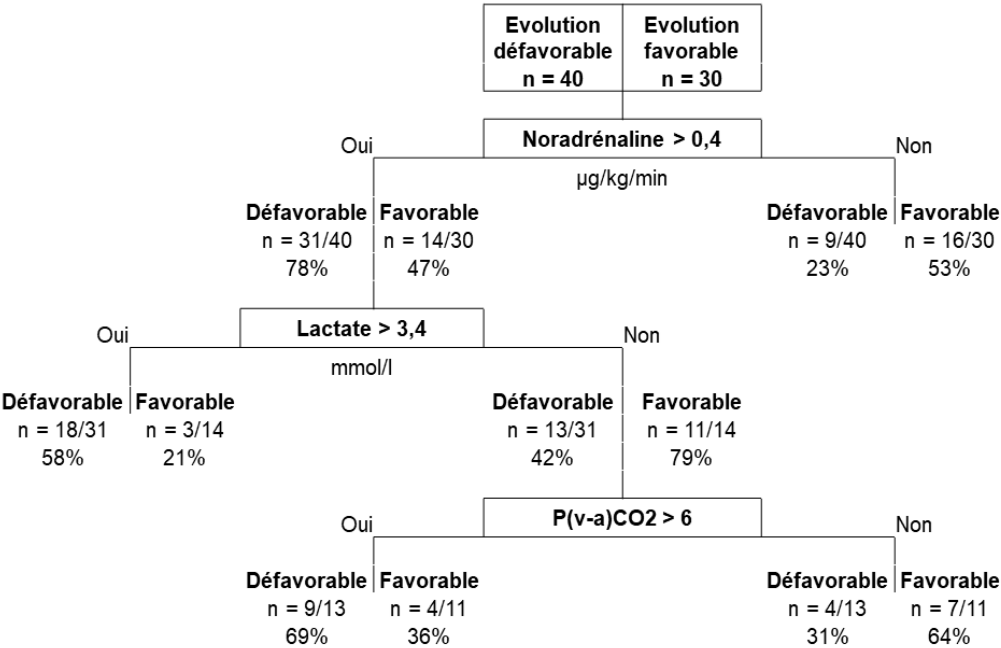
| Evolution défavorable n = 40 | Evolution favorable n = 30 |
|---|---|

Noradrénaline > 0,4 µg/kg/min

Oui

Non

Défavorable n = 31/40 78%

Favorable n = 14/30 47%

Défavorable n = 9/40 23%

Favorable n = 16/30 53%

Lactate > 3,4 mmol/l

Oui

Non

Défavorable n = 18/31 58%

Favorable n = 3/14 21%

Défavorable n = 13/31 42%

Favorable n = 11/14 79%

P(v-a)CO2 > 6

Oui

Non

Défavorable n = 9/13 69%

Favorable n = 4/11 36%

Défavorable n = 4/13 31%

Favorable n = 7/11 64%